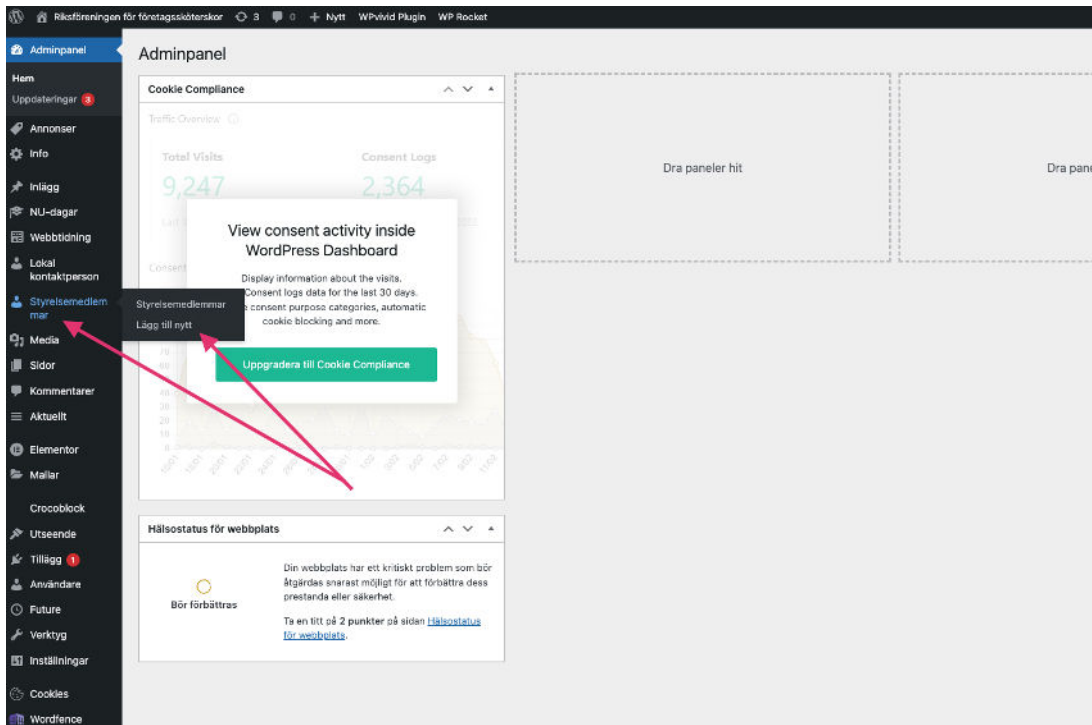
Riksföreningen för företagssköterskor 3 0 + Nytt WPvivid Plugin WP Rocket

Adminpanel
Hem
Uppdateringar 3
Annonser
Info
Inlägg
NU-dagar
Webbtidning
Lokal kontaktperson
Styrelsemedlemmar
Media
Sidor
Kommentarer
Aktuellt
Elementor
Mallar
Crocoblock
Utseende
Tillägg 1
Användare
Future
Verktyg
Inställningar
Cookies
Wordfence

Styrelsemedlemmar
Lägg till nytt

Adminpanel

Cookie Compliance

Traffic Overview

Total Visits
9,247

Consent Logs
2,364

View consent activity inside WordPress Dashboard

Display information about the visits. Consent logs data for the last 30 days. consent purpose categories, automatic cookie blocking and more.

Uppgradera till Cookie Compliance

Dra paneler hit

Dra pane

Hälsostatus för webbplats

Bör förbättras

Din webbplats har ett kritiskt problem som bör åtgärdas snarast möjligt för att förbättra dess prestanda eller säkerhet.

Ta en titt på 2 punkter på sidan Hälsostatus för webbplats.